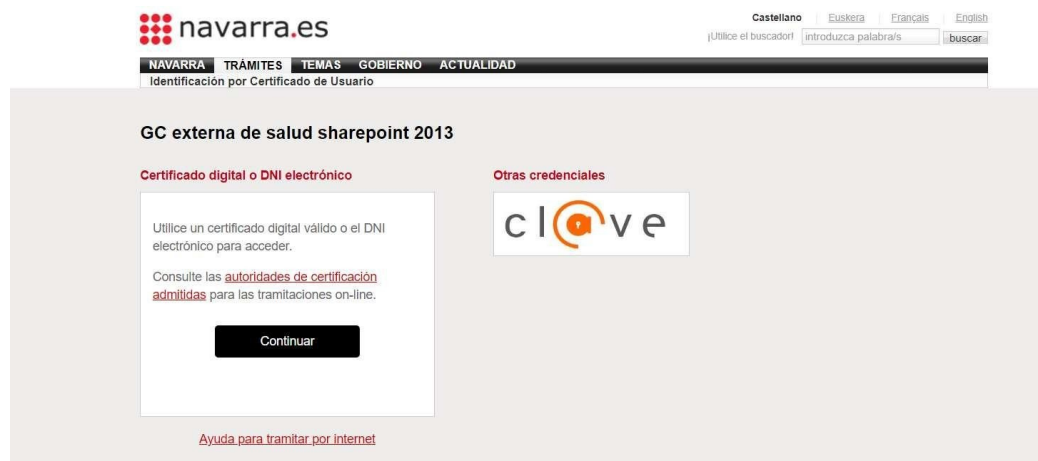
navarra.es

Castellano | Euskera | Français | English

¡Utilice el buscador! introduzca palabra/s buscar

NAVARRA TRÁMITES TEMAS GOBIERNO ACTUALIDAD

Identificación por Certificado de Usuario

GC externa de salud sharepoint 2013

Certificado digital o DNI electrónico

Utilice un certificado digital válido o el DNI electrónico para acceder.

Consulte las autoridades de certificación admitidas para las tramitaciones on-line.

Continuar

Otras credenciales

clave

Ayuda para tramitar por internet